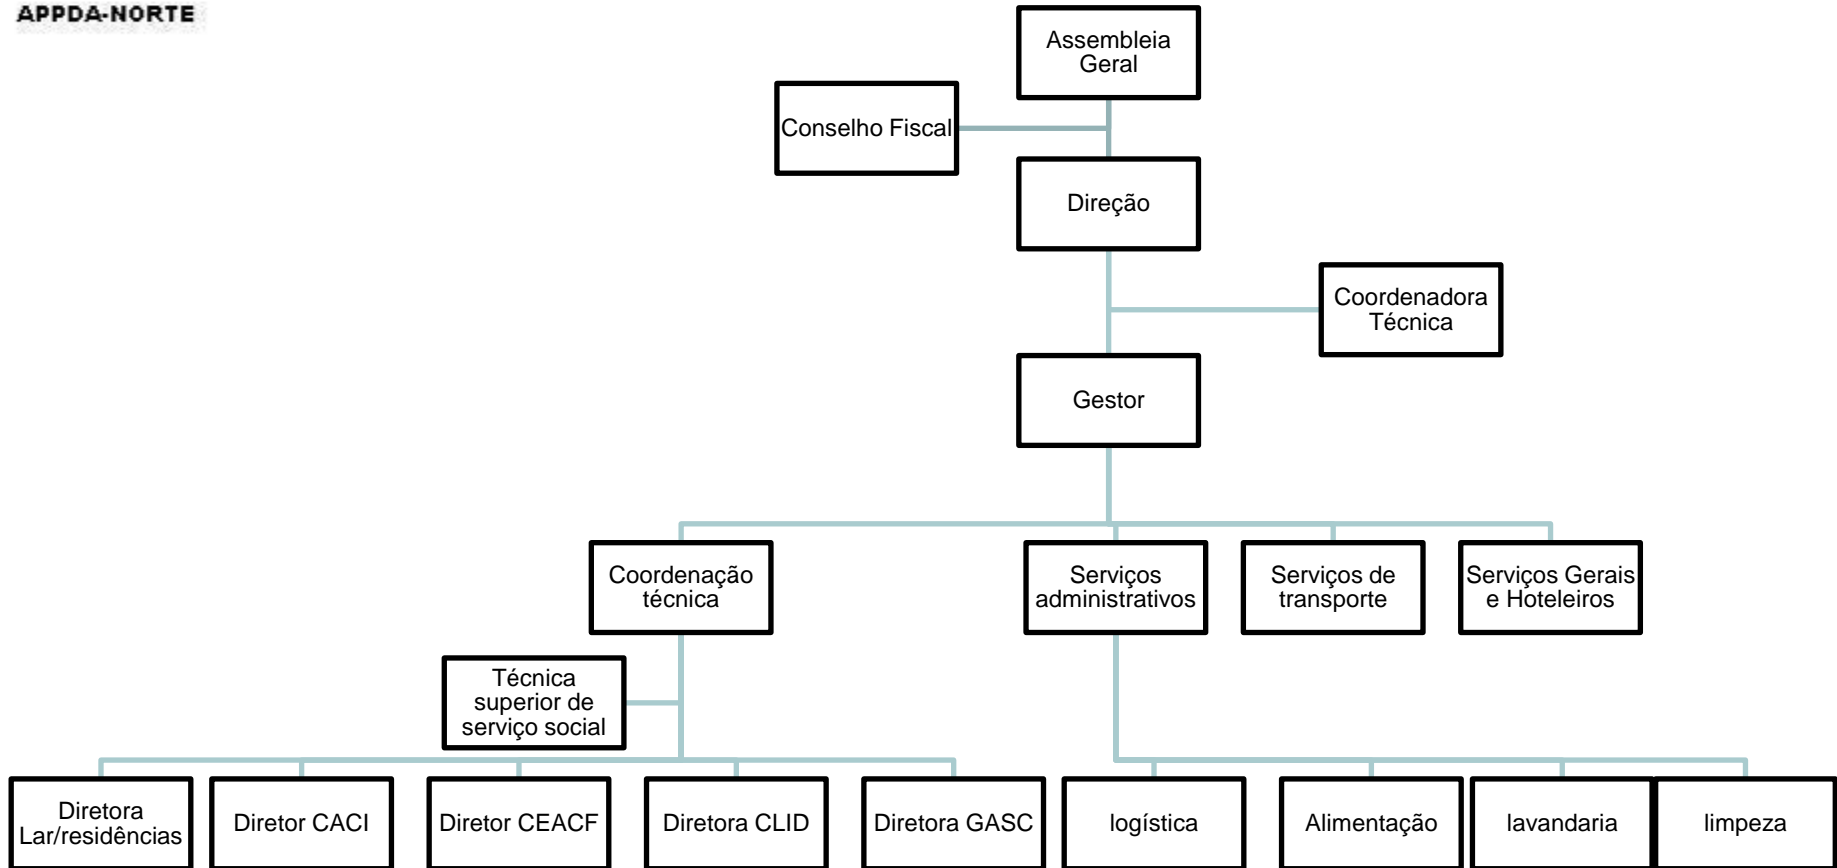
APPDA-NORTE

Assembleia Geral

Conselho Fiscal

Direção

Coordenadora Técnica

Gestor

Coordenação técnica

Serviços administrativos

Serviços de transporte

Serviços Gerais e Hoteleiros

Técnica superior de serviço social

Diretora Lar/residências

Diretor CACI

Diretor CEACF

Diretora CLID

Diretora GASC

logística

Alimentação

lavandaria

limpeza